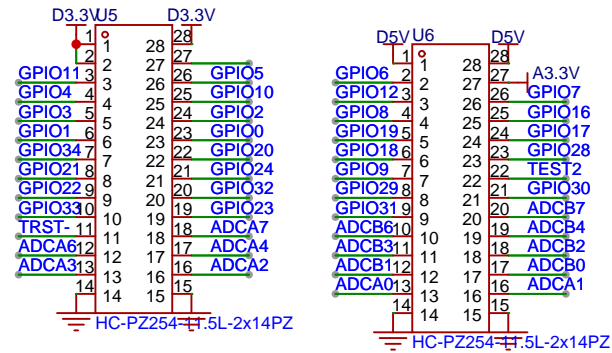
D3.3V U5 D3.3V
1 1 28 28
2 2 27 27
GPIO11 3 3 26 26 GPIO5
GPIO4 4 4 25 25 GPIO10
GPIO3 5 5 24 24 GPIO2
GPIO1 6 6 23 23 GPIO0
GPIO34 7 7 22 22 GPIO20
GPIO21 8 8 21 21 GPIO24
GPIO22 9 9 20 20 GPIO32
GPIO33 10 10 19 19 GPIO23
TRST- 11 11 18 18 ADCA7
ADCA6 12 12 17 17 ADCA4
ADCA3 13 13 16 16 ADCA2
14 14 15 15
HC-PZ254-11.5L-2x14PZ

D5V U6 D5V
1 1 28 28
2 2 27 27 A3.3V
GPIO6 3 3 26 26 GPIO7
GPIO12 4 4 25 25 GPIO16
GPIO8 5 5 24 24 GPIO17
GPIO19 6 6 23 23 GPIO28
GPIO18 7 7 22 22 TEST2
GPIO9 8 8 21 21 GPIO30
GPIO29 9 9 20 20 ADCB7
GPIO31 10 10 19 19 ADCB4
ADCB6 11 11 18 18 ADCB2
ADCB3 12 12 17 17 ADCB0
ADCB1 13 13 16 16 ADCA1
ADCA0 14 14 15 15
HC-PZ254-11.5L-2x14PZ